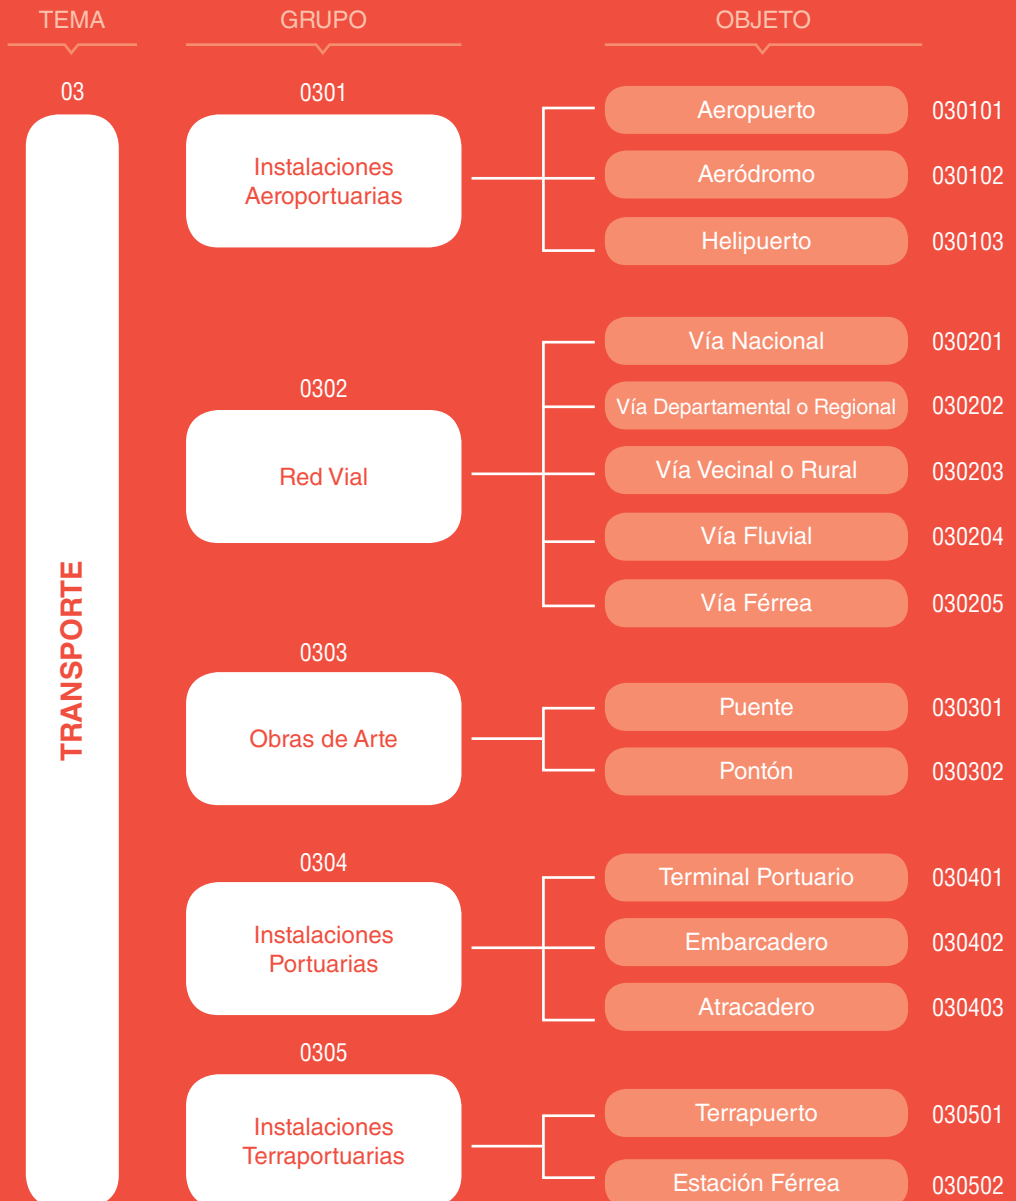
TEMA

GRUPO

OBJETO

03

TRANSPORTE

0301

Instalaciones Aeroportuarias

Aeropuerto 030101

Aeródromo 030102

Helipuerto 030103

0302

Red Vial

Vía Nacional 030201

Vía Departamental o Regional 030202

Vía Vecinal o Rural 030203

Vía Fluvial 030204

Vía Férrea 030205

0303

Obras de Arte

Puente 030301

Pontón 030302

0304

Instalaciones Portuarias

Terminal Portuario 030401

Embarcadero 030402

Atracadero 030403

0305

Instalaciones Terraportuarias

Terrapuerto 030501

Estación Férrea 030502